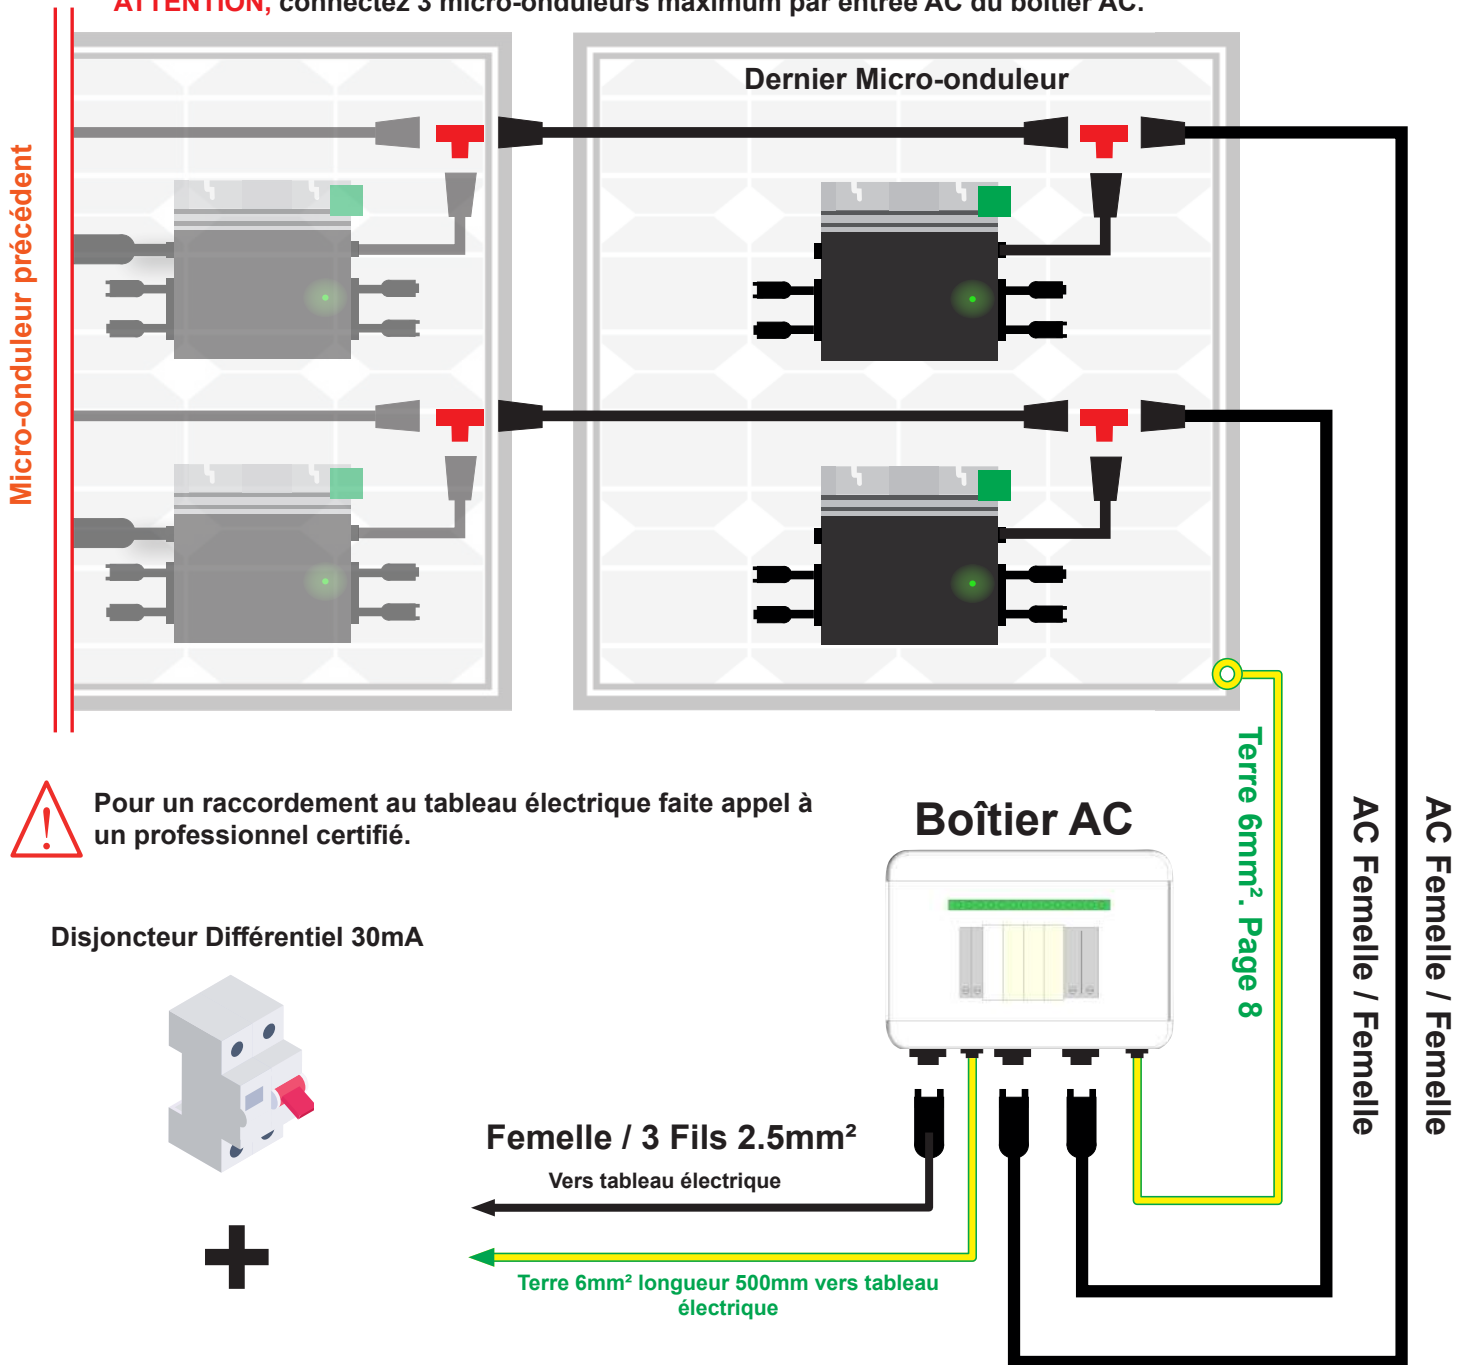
ATTENTION, connectez 3 micro-onduleurs maximum par entrée AC du boîtier AC.

Dernier Micro-onduleur

Micro-onduleur précédent

Pour un raccordement au tableau électrique faite appel à un professionnel certifié.

Boîtier AC

Terre 6mm². Page 8

AC Femelle / Femelle

AC Femelle / Femelle

Disjoncteur Différentiel 30mA

Femelle / 3 Fils 2.5mm²

Vers tableau électrique

Terre 6mm² longueur 500mm vers tableau électrique